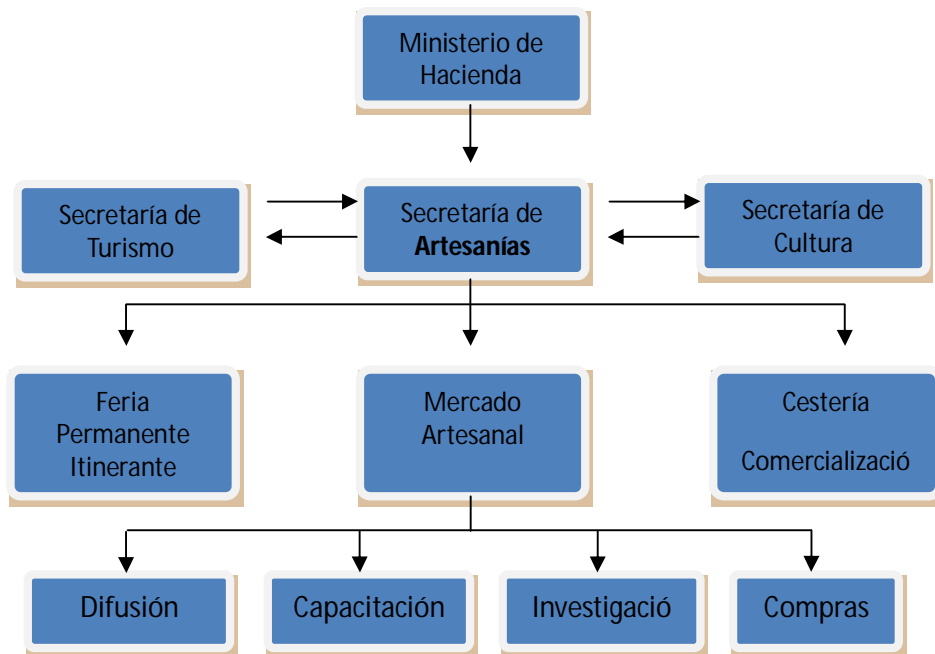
Ministerio de Hacienda

Secretaría de Turismo

Secretaría de **Artesanías**

Secretaría de Cultura

Feria Permanente Itinerante

Mercado Artesanal

Cestería

Comercializació

Difusión

Capacitación

Investigació

Compras